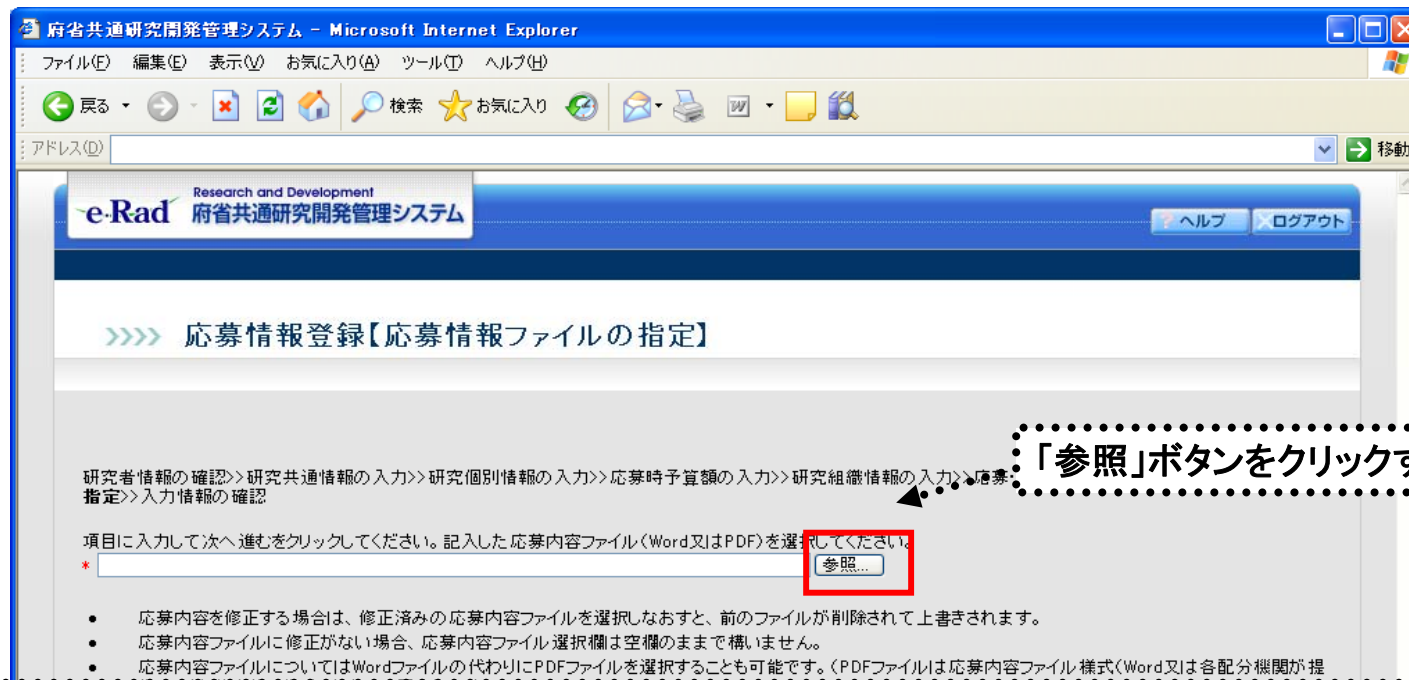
府省共通研究開発管理システム - Microsoft Internet Explorer

ファイル(F) 編集(E) 表示(V) お気に入り(A) ツール(T) ヘルプ(H)

戻る 検索 お気に入り

アドレス(D) 移動

e-Rad Research and Development 府省共通研究開発管理システム

ヘルプ ログアウト

応募情報登録【応募情報ファイルの指定】

「参照」ボタンをクリック

研究者情報の確認>>研究共通情報の入力>>研究個別情報の入力>>応募時予算額の入力>>研究組織情報の入力>>応募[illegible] 指定>>入力情報の確認

項目に入力して次へ進むをクリックしてください。記入した応募内容ファイル(Word又はPDF)を選択してください。
*
参照...

• 応募内容を修正する場合は、修正済みの応募内容ファイルを選択しなおすと、前のファイルが削除されて上書きされます。
• 応募内容ファイルに修正がない場合、応募内容ファイル選択欄は空欄のままで構いません。
• 応募内容ファイルについてはWordファイルの代わりにPDFファイルを選択することも可能です。(PDFファイルは応募内容ファイル様式(Word又は各配分機関が提